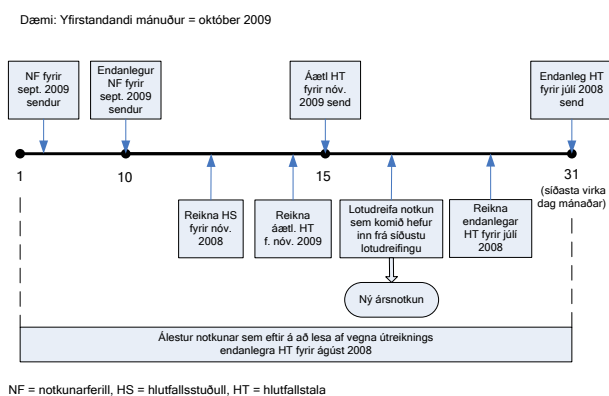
Dæmi: Yfirstandandi mánuður = október 2009

NF fyrir sept. 2009 sendur

Endanlegur NF fyrir sept. 2009 sendur

Áætl HT fyrir nóv. 2009 send

Endanleg HT fyrir júlí 2008 send

1

10

15

31
(síðasta virka dag mánaðar)

Reikna HS fyrir nóv. 2008

Reikna áætl. HT f. nóv. 2009

Lotudreifa notkun sem komið hefur inn frá síðustu lotudreifingu

Reikna endanlegar HT fyrir júlí 2008

Ný ársnotkun

Álestur notkunar sem eftir á að lesa af vegna útreiknings endanlegra HT fyrir ágúst 2008

NF = notkunarferill, HS = hlutfallsstuðull, HT = hlutfallstala